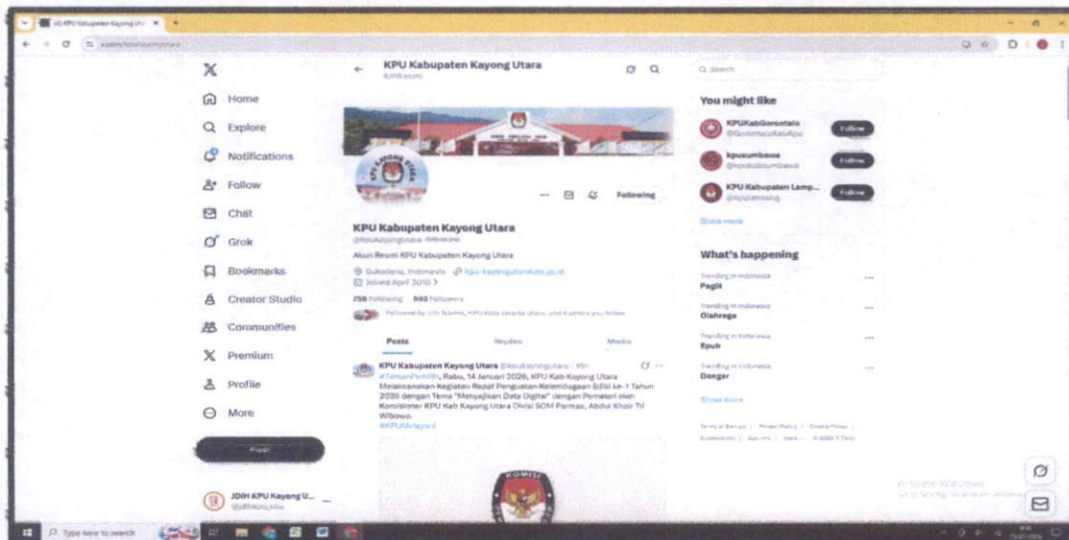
(4) KPU Kabupaten Kayong U... ×

Home

Explore

Notifications

Follow

Chat

Grok

Bookmarks

Creator Studio

Communities

Premium

Profile

More

Post

JDIH KPU Kayong U...

KPU Kabupaten Kayong Utara

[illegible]

Following

KPU Kabupaten Kayong Utara

@kpukayongutara

Akun Resmi KPU Kabupaten Kayong Utara

Sukadana, Indonesia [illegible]

Joined April 2010

758 Following 993 Followers

Posts Replies Media

KPU Kabupaten Kayong Utara @kpukayongutara · 4h

#TemanPemilih, Rabu, 14 Januari 2026, KPU Kab Kayong Utara Melaksanakan Kegiatan Rapat Penguatan Kelembagaan Edisi ke-1 Tahun 2026 dengan Tema "Menyajikan Data Digital" dengan Pemateri oleh Komisioner KPU Kab Kayong Utara Divisi SDM Parmas, Abdul Khoir Tri Wibowo.

#KPUMelayani

Search

You might like

KPUKabGorontalo

Follow

kpusumbawa

Follow

KPU Kabupaten Lamp...

Follow

Show more

What's happening

Trending in Indonesia

Pagii

Trending in Indonesia

Olahraga

Trending in Indonesia

Epub

Trending in Indonesia

Denger

Show more

Terms of Service | Privacy Policy | Cookie Policy | Accessibility | Ads info | More · © 2026 X Corp.

Activate Windows

Type here to search